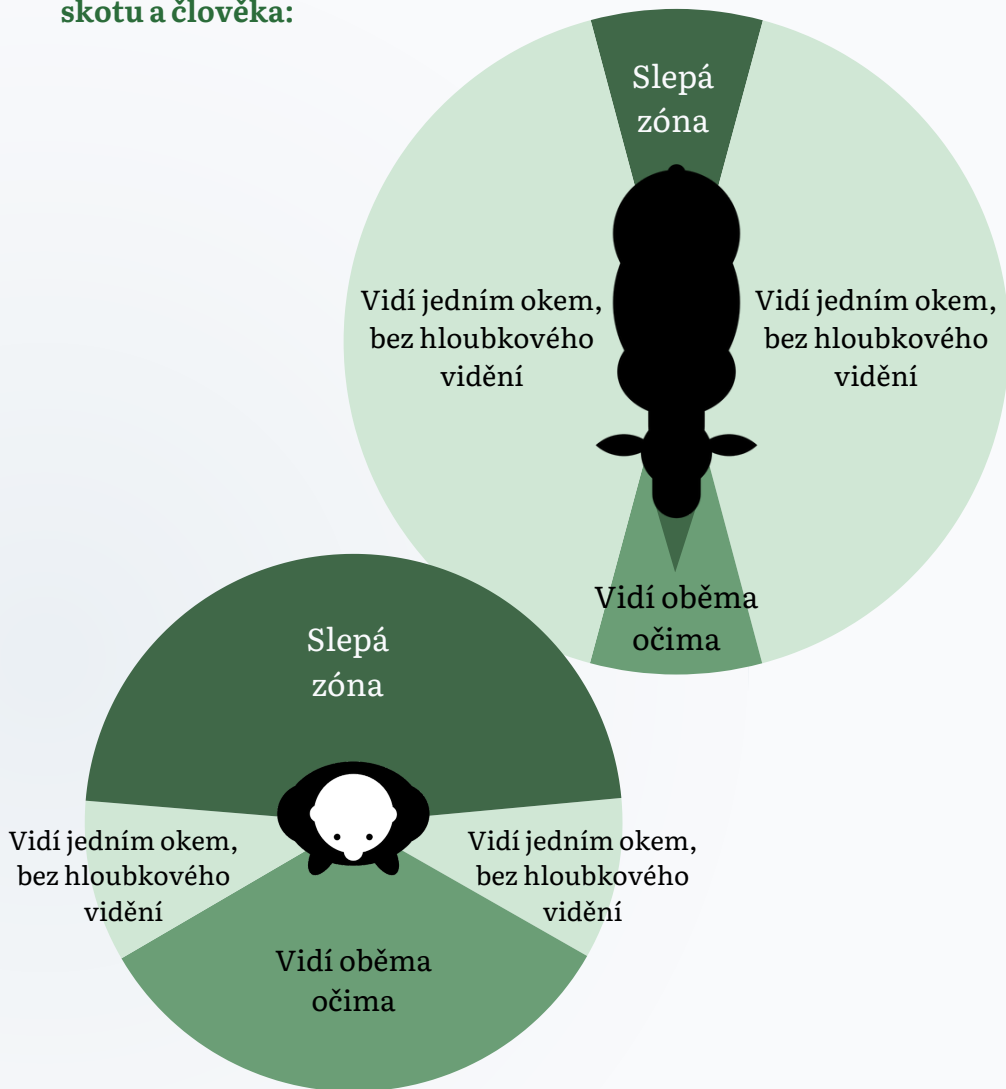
skotu a člověka:

Slepá zóna

Vidí jedním okem, bez hloubkového vidění

Vidí jedním okem, bez hloubkového vidění

Vidí oběma očima

Slepá zóna

Vidí jedním okem, bez hloubkového vidění

Vidí jedním okem, bez hloubkového vidění

Vidí oběma očima